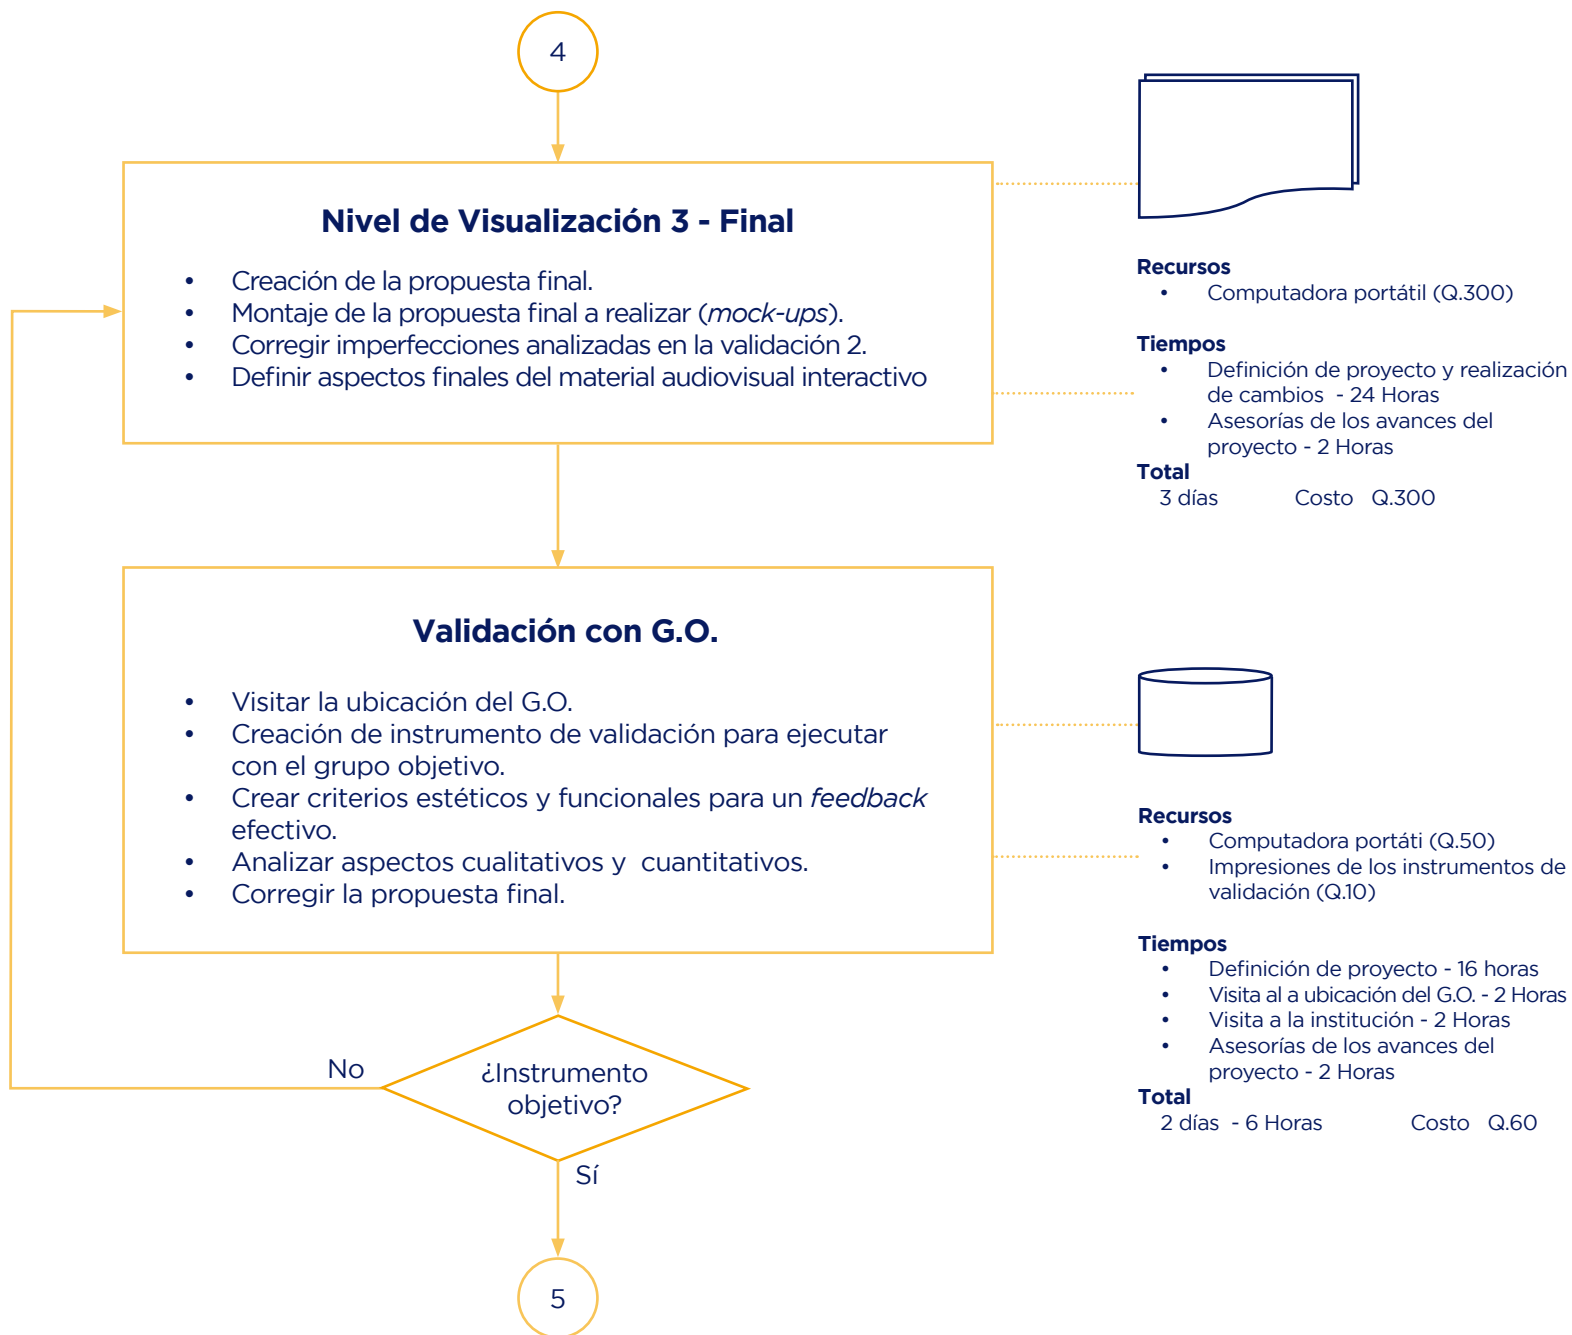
4

Nivel de Visualización 3 - Final

- Creación de la propuesta final.
- Montaje de la propuesta final a realizar (*mock-ups*).
- Corregir imperfecciones analizadas en la validación 2.
- Definir aspectos finales del material audiovisual interactivo

Recursos
- Computadora portátil (Q.300)

Tiempos
- Definición de proyecto y realización de cambios - 24 Horas
- Asesorías de los avances del proyecto - 2 Horas

Total
3 días Costo Q.300

Validación con G.O.

- Visitar la ubicación del G.O.
- Creación de instrumento de validación para ejecutar con el grupo objetivo.
- Crear criterios estéticos y funcionales para un *feedback* efectivo.
- Analizar aspectos cualitativos y cuantitativos.
- Corregir la propuesta final.

Recursos
- Computadora portáti (Q.50)
- Impresiones de los instrumentos de validación (Q.10)

Tiempos
- Definición de proyecto - 16 horas
- Visita al a ubicación del G.O. - 2 Horas
- Visita a la institución - 2 Horas
- Asesorías de los avances del proyecto - 2 Horas

Total
2 días - 6 Horas Costo Q.60

No

¿Instrumento objetivo?

Sí

5